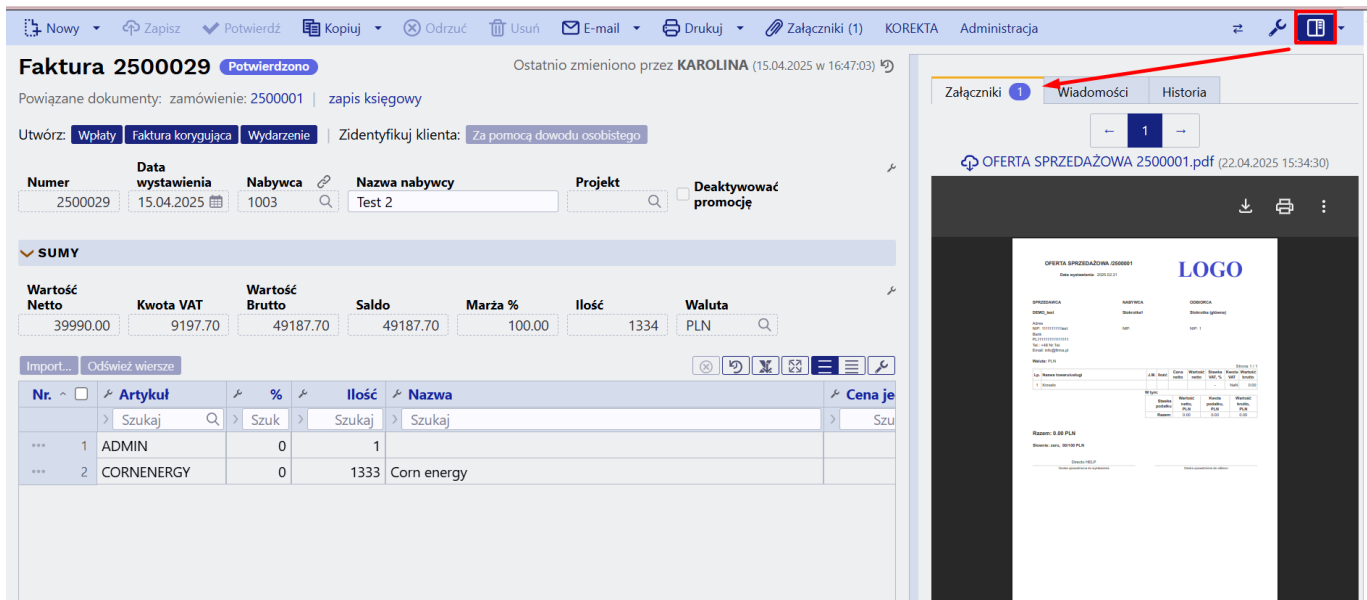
Nowy ▾ Zapisz Potwierdź Kopiuj ▾ Odrzuć Usuń E-mail ▾ Drukuj ▾ Załączniki (1) KOREKTA Administracja

Faktura 2500029 Potwierdzono

Ostatnio zmieniono przez KAROLINA (15.04.2025 w 16:47:03)

Powiązane dokumenty: zamówienie: 2500001 | zapis księgowy

Utwórz: Wpłaty Faktura korygująca Wydarzenie | Zidentyfikuj klienta: Za pomocą dowodu osobistego

| Numer | Data wystawienia | Nabywca | Nazwa nabywcy | Projekt | Deaktywować promocję |
|---|---|---|---|---|---|
| 2500029 | 15.04.2025 | 1003 | Test 2 | | |

SUMY

| Wartość Netto | Kwota VAT | Wartość Brutto | Saldo | Marża % | Ilość | Waluta |
|---|---|---|---|---|---|---|
| 39990.00 | 9197.70 | 49187.70 | 49187.70 | 100.00 | 1334 | PLN |

Import... Odśwież wiersze

| Nr. | Artykuł | % | Ilość | Nazwa | Cena je |
|---|---|---|---|---|---|
| | Szukaj | Szuk | Szukaj | Szukaj | Szu |
| 1 | ADMIN | 0 | 1 | | |
| 2 | CORNENERGY | 0 | 1333 | Corn energy | |

Załączniki 1 Wiadomości Historia

← 1 →

OFERTA SPRZEDAŻOWA 2500001.pdf (22.04.2025 15:34:30)

OFERTA SPRZEDAŻOWA /2500001
Data wystawienia: 2025.02.21
LOGO
SPRZEDAWCA NABYWCA ODBIORCA
Razem: 0.00 PLN